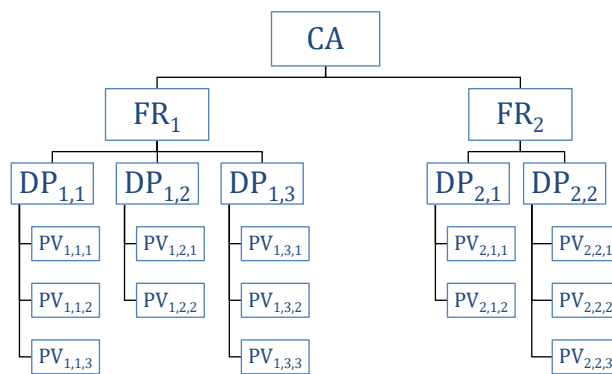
CA

$FR_1$

$FR_2$

$DP_{1,1}$

$DP_{1,2}$

$DP_{1,3}$

$DP_{2,1}$

$DP_{2,2}$

$PV_{1,1,1}$

$PV_{1,1,2}$

$PV_{1,1,3}$

$PV_{1,2,1}$

$PV_{1,2,2}$

$PV_{1,3,1}$

$PV_{1,3,2}$

$PV_{1,3,3}$

$PV_{2,1,1}$

$PV_{2,1,2}$

$PV_{2,2,1}$

$PV_{2,2,2}$

$PV_{2,2,3}$